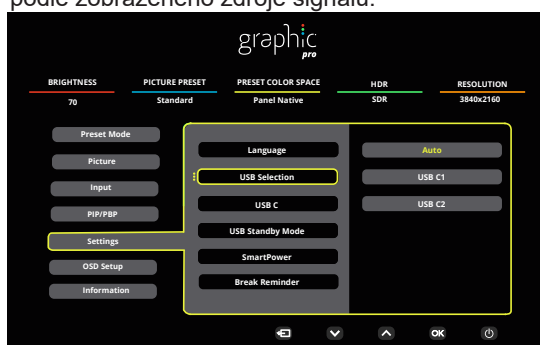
podle zobrazeného zdroje signálu.

graphic pro

BRIGHTNESS
70

PICTURE PRESET
Standard

PRESET COLOR SPACE
Panel Native

HDR
SDR

RESOLUTION
3840x2160

Preset Mode
Picture
Input
PIP/PBP
Settings
OSD Setup
Information

Language
USB Selection
USB C
USB Standby Mode
SmartPower
Break Reminder

Auto
USB C1
USB C2

OK